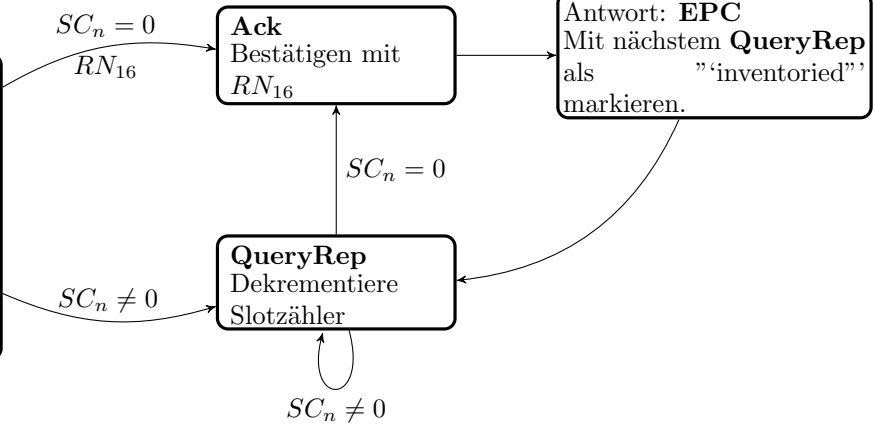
$SC_n = 0$

$RN_{16}$

**Ack**
Bestätigen mit
$RN_{16}$

Antwort: **EPC**
Mit nächstem **QueryRep**
als "'inventoried"'
markieren.

$SC_n = 0$

$SC_n \neq 0$

**QueryRep**
Dekrementiere
Slotzähler

$SC_n \neq 0$